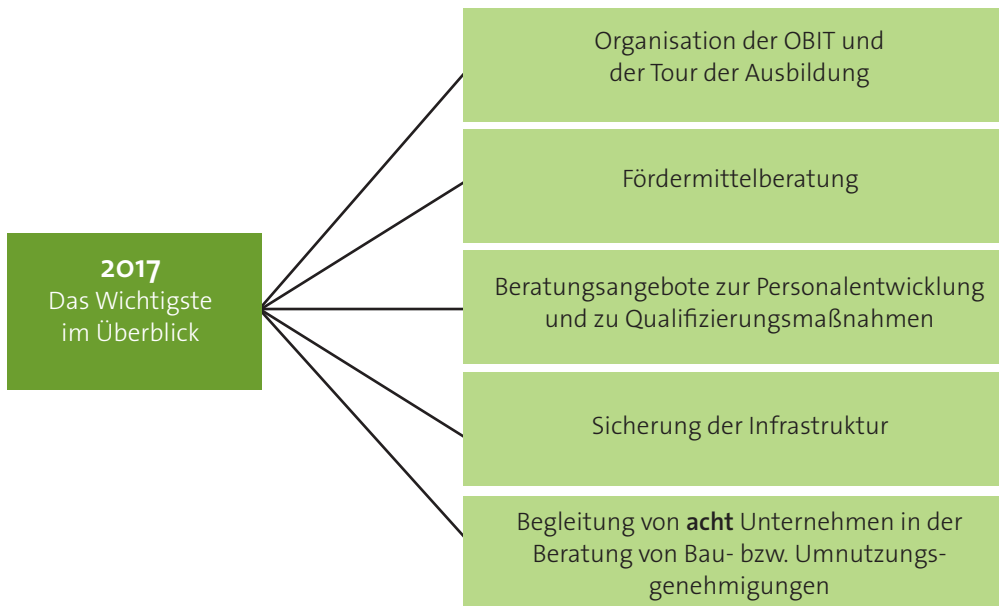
2017
Das Wichtigste im Überblick

Organisation der OBIT und der Tour der Ausbildung

Fördermittelberatung

Beratungsangebote zur Personalentwicklung und zu Qualifizierungsmaßnahmen

Sicherung der Infrastruktur

Begleitung von **acht** Unternehmen in der Beratung von Bau- bzw. Umnutzungsgenehmigungen